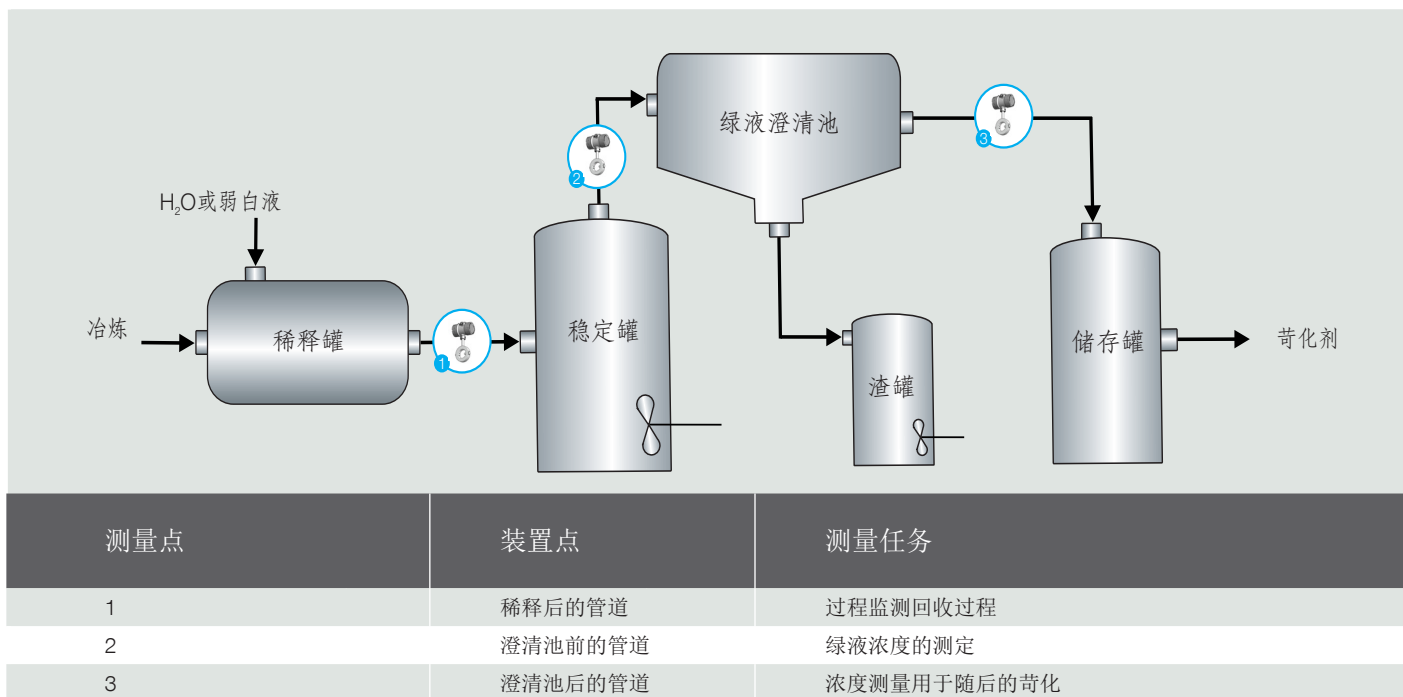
$H_2O$或弱白液

冶炼

稀释罐

1

稳定罐

2

绿液澄清池

渣罐

3

储存罐

苛化剂

| 测量点 | 装置点 | 测量任务 |
|---|---|---|
| 1 | 稀释后的管道 | 过程监测回收过程 |
| 2 | 澄清池前的管道 | 绿液浓度的测定 |
| 3 | 澄清池后的管道 | 浓度测量用于随后的苛化 |